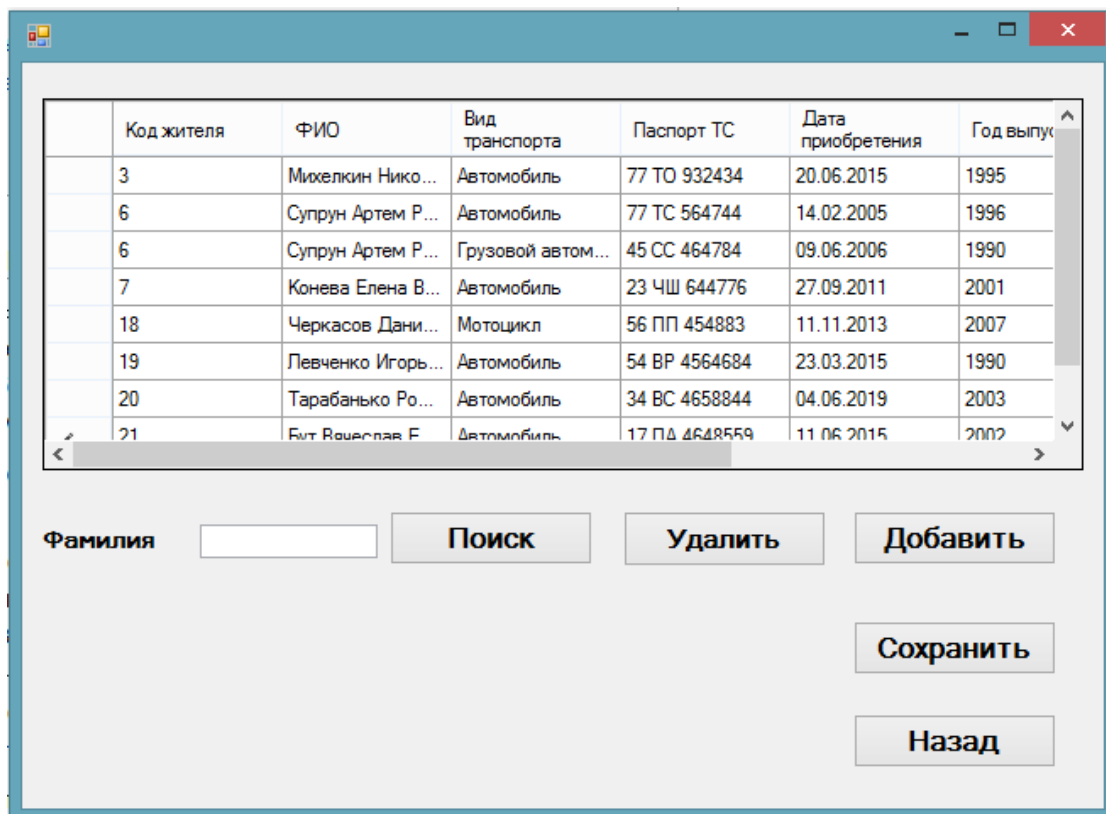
| Код жителя | ФИО | Вид транспорта | Паспорт ТС | Дата приобретения | Год выпу |
|---|---|---|---|---|---|
| 3 | Михелкин Нико... | Автомобиль | 77 ТО 932434 | 20.06.2015 | 1995 |
| 6 | Супрун Артем Р... | Автомобиль | 77 ТС 564744 | 14.02.2005 | 1996 |
| 6 | Супрун Артем Р... | Грузовой автом... | 45 СС 464784 | 09.06.2006 | 1990 |
| 7 | Конева Елена В... | Автомобиль | 23 ЧШ 644776 | 27.09.2011 | 2001 |
| 18 | Черкасов Дани... | Мотоцикл | 56 ПП 454883 | 11.11.2013 | 2007 |
| 19 | Левченко Игорь... | Автомобиль | 54 ВР 4564684 | 23.03.2015 | 1990 |
| 20 | Тарабанько Ро... | Автомобиль | 34 ВС 4658844 | 04.06.2019 | 2003 |
| 21 | Бут Вячеслав Е... | Автомобиль | 17 ПА 4648559 | 11.06.2015 | 2002 |

Фамилия

Поиск

Удалить

Добавить

Сохранить

Назад